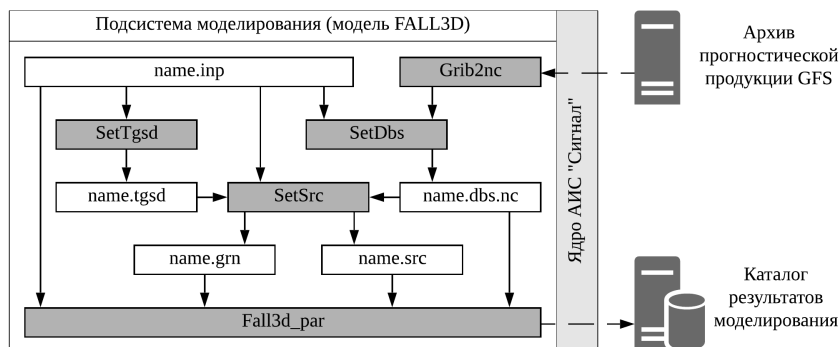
Подсистема моделирования (модель FALL3D)

name.inp

Grib2nc

SetTgsd

SetDbs

name.tgsd

SetSrc

name.dbs.nc

name.grn

name.src

Fall3d_par

Ядро АИС "Сигнал"

Архив прогностической продукции GFS

Каталог результатов моделирования